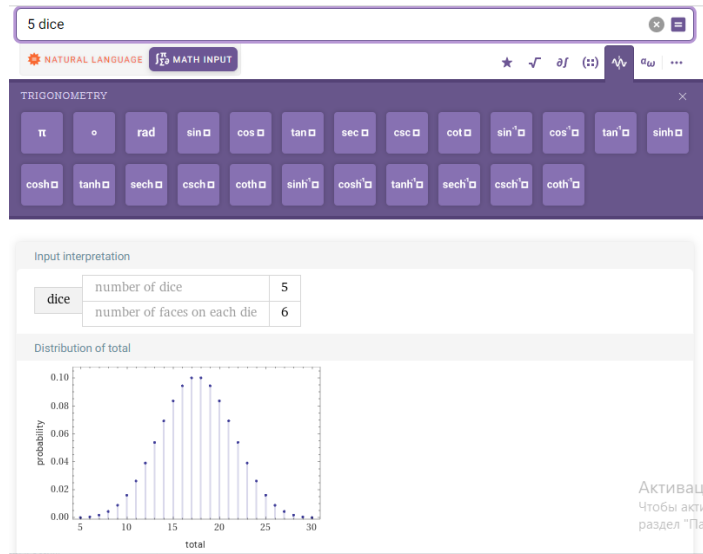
5 dice

NATURAL LANGUAGE
MATH INPUT

TRIGONOMETRY

π
∘
rad
sin□
cos□
tan□
sec□
csc□
cot□
$\sin^{-1}$□
$\cos^{-1}$□
$\tan^{-1}$□
sinh□
cosh□
tanh□
sech□
csch□
coth□
$\sinh^{-1}$□
$\cosh^{-1}$□
$\tanh^{-1}$□
$\text{sech}^{-1}$□
$\text{csch}^{-1}$□
$\coth^{-1}$□

Input interpretation

| dice | number of dice | 5 |
|---|---|---|
| | number of faces on each die | 6 |

Distribution of total

0.10
0.08
0.06
0.04
0.02
0.00
probability
5
10
15
20
25
30
total

Активац
Чтобы акти
раздел "Па